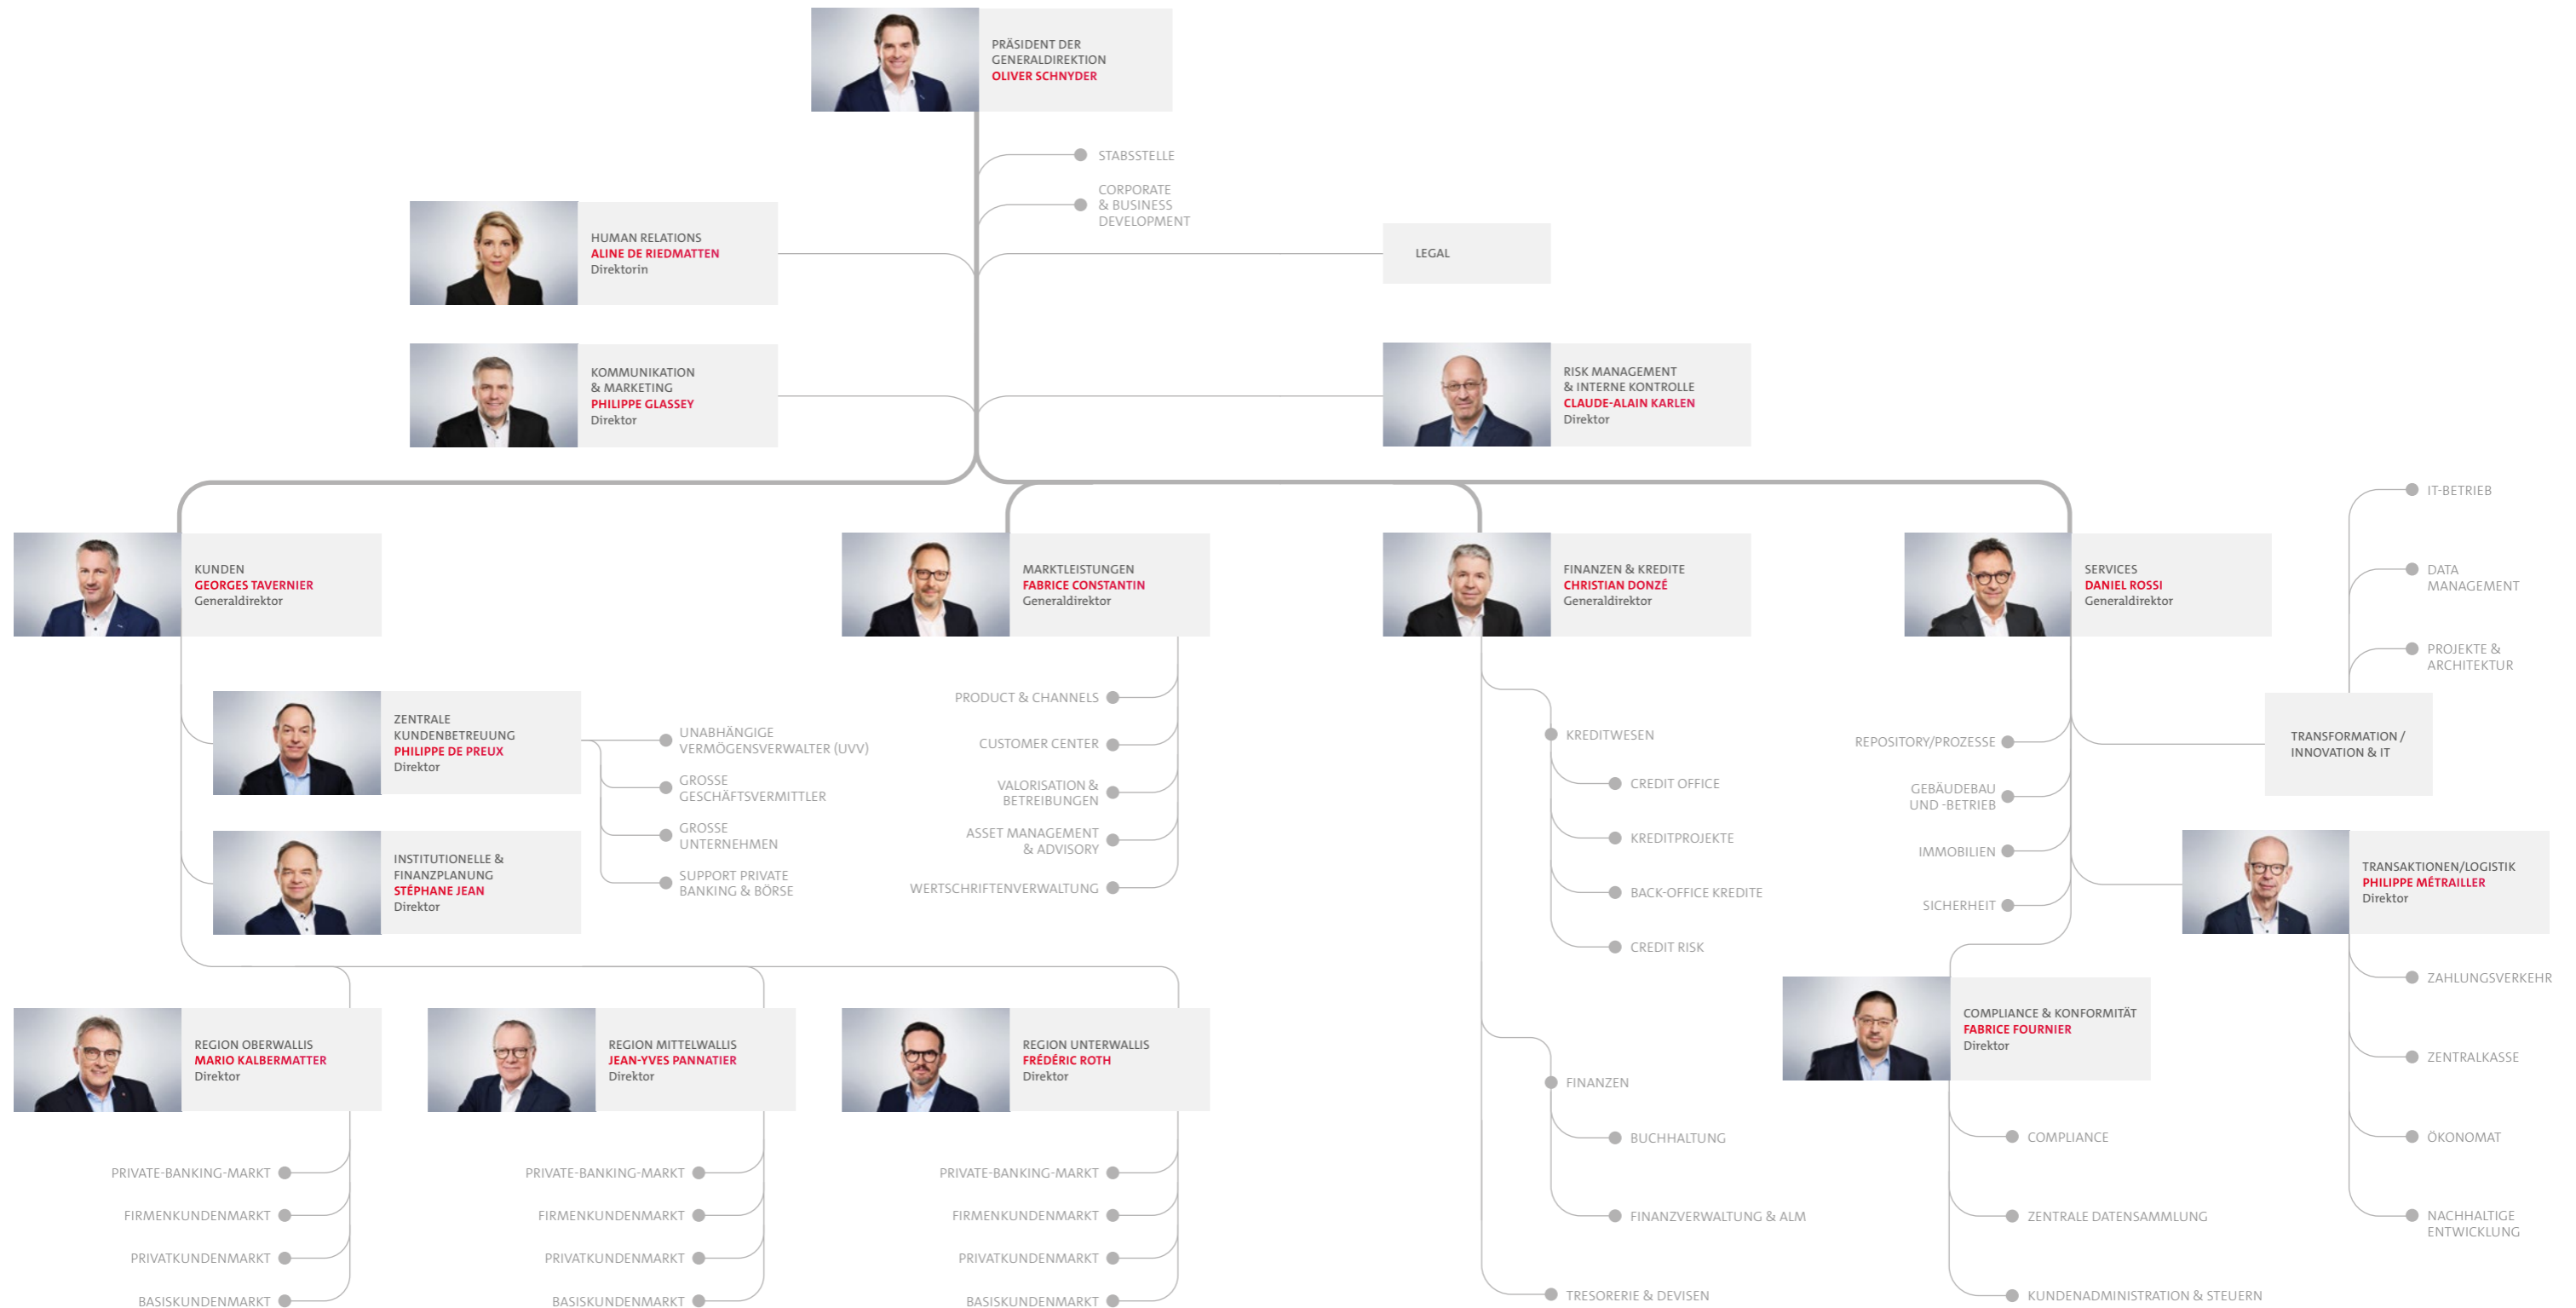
PRÄSIDENT DER GENERALDIREKTION
OLIVER SCHNYDER

STABSSTELLE

CORPORATE & BUSINESS DEVELOPMENT

HUMAN RELATIONS
ALINE DE RIEDMATTEN
Direktorin

LEGAL

KOMMUNIKATION & MARKETING
PHILIPPE GLASSEY
Direktor

RISK MANAGEMENT & INTERNE KONTROLLE
CLAUDE-ALAIN KARLEN
Direktor

KUNDEN
GEORGES TAVERNIER
Generaldirektor

MARKTLEISTUNGEN
FABRICE CONSTANTIN
Generaldirektor

FINANZEN & KREDITE
CHRISTIAN DONZÉ
Generaldirektor

SERVICES
DANIEL ROSSI
Generaldirektor

IT-BETRIEB

DATA MANAGEMENT

PROJEKTE & ARCHITEKTUR

ZENTRALE KUNDENBETREUUNG
PHILIPPE DE PREUX
Direktor

UNABHÄNGIGE VERMÖGENSVERWALTER (UVV)

GROSSE GESCHÄFTSVERMITTLER

GROSSE UNTERNEHMEN

SUPPORT PRIVATE BANKING & BÖRSE

INSTITUTIONELLE & FINANZPLANUNG
STÉPHANE JEAN
Direktor

PRODUCT & CHANNELS

CUSTOMER CENTER

VALORISATION & BETREIBUNGEN

ASSET MANAGEMENT & ADVISORY

WERTSCHRIFTENVERWALTUNG

KREDITWESEN

CREDIT OFFICE

KREDITPROJEKTE

BACK-OFFICE KREDITE

CREDIT RISK

REPOSITORY/PROZESSE

GEBÄUDEBAU UND -BETRIEB

IMMOBILIEN

SICHERHEIT

TRANSFORMATION / INNOVATION & IT

TRANSAKTIONEN/LOGISTIK
PHILIPPE MÉTRAILLER
Direktor

ZAHLUNGSVERKEHR

ZENTRALKASSE

ÖKONOMAT

NACHHALTIGE ENTWICKLUNG

COMPLIANCE & KONFORMITÄT
FABRICE FOURNIER
Direktor

COMPLIANCE

ZENTRALE DATENSAMMLUNG

KUNDENADMINISTRATION & STEUERN

FINANZEN

BUCHHALTUNG

FINANZVERWALTUNG & ALM

TRESORERIE & DEVISEN

REGION OBERWALLIS
MARIO KALBERMATTER
Direktor

PRIVATE-BANKING-MARKT
FIRMENKUNDENMARKT
PRIVATKUNDENMARKT
BASISKUNDENMARKT

REGION MITTELWALLIS
JEAN-YVES PANNATIER
Direktor

PRIVATE-BANKING-MARKT
FIRMENKUNDENMARKT
PRIVATKUNDENMARKT
BASISKUNDENMARKT

REGION UNTERWALLIS
FRÉDÉRIC ROTH
Direktor

PRIVATE-BANKING-MARKT
FIRMENKUNDENMARKT
PRIVATKUNDENMARKT
BASISKUNDENMARKT